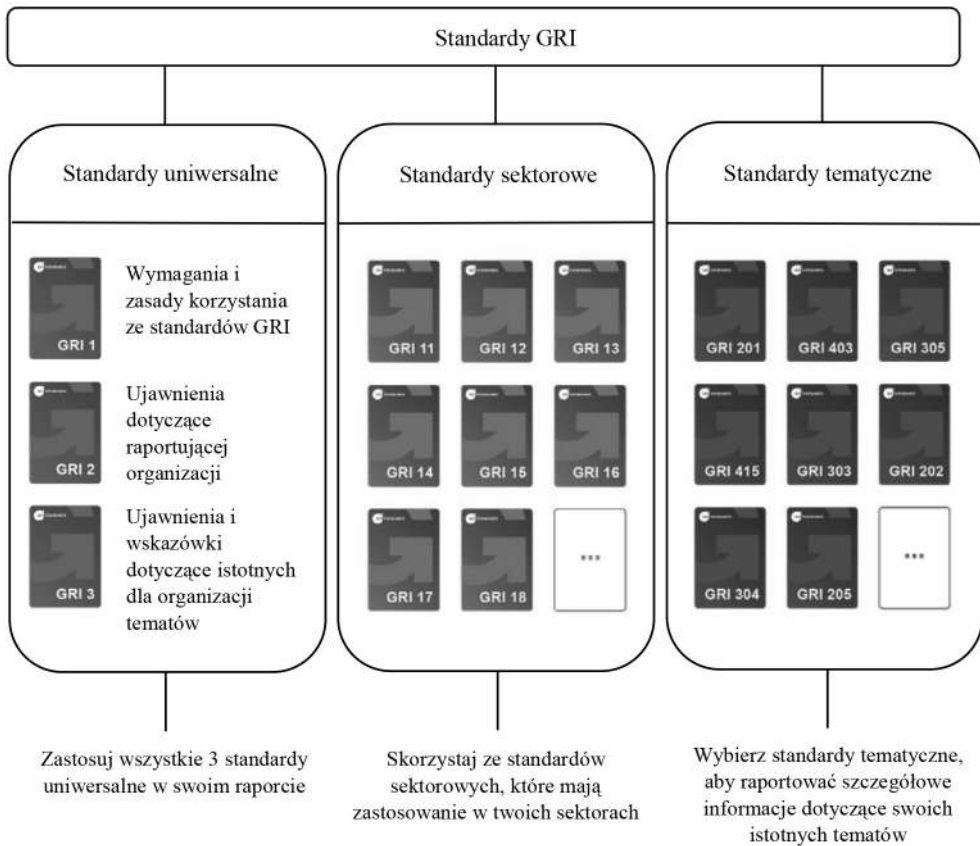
Standardy GRI

Standardy uniwersalne

GRI 1
Wymagania i zasady korzystania ze standardów GRI

GRI 2
Ujawnienia dotyczące raportującej organizacji

GRI 3
Ujawnienia i wskazówki dotyczące istotnych dla organizacji tematów

Standardy sektorowe

GRI 11
GRI 12
GRI 13
GRI 14
GRI 15
GRI 16
GRI 17
GRI 18
...

Standardy tematyczne

GRI 201
GRI 403
GRI 305
GRI 415
GRI 303
GRI 202
GRI 304
GRI 205
...

Zastosuj wszystkie 3 standardy uniwersalne w swoim raporcie

Skorzystaj ze standardów sektorowych, które mają zastosowanie w twoich sektorach

Wybierz standardy tematyczne, aby raportować szczegółowe informacje dotyczące swoich istotnych tematów